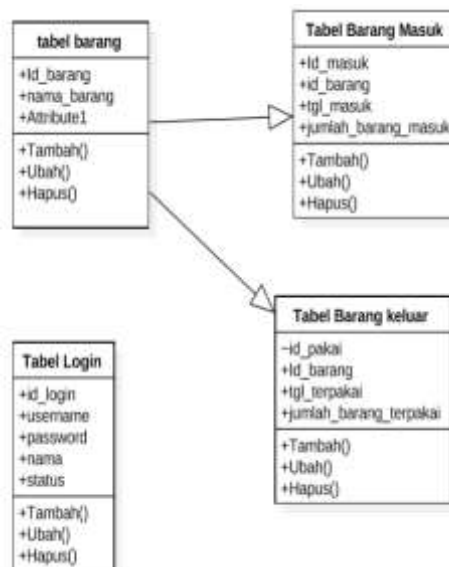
tabel barang

+Id_barang
+nama_barang
+Attribute1

+Tambah()
+Ubah()
+Hapus()

Tabel Barang Masuk

+Id_masuk
+id_barang
+tgl_masuk
+jumlah_barang_masuk

+Tambah()
+Ubah()
+Hapus()

Tabel Barang keluar

~id_pakai
+Id_barang
+tgl_terpakai
+jumlah_barang_terpakai

+Tambah()
+Ubah()
+Hapus()

Tabel Login

+id_login
+username
+password
+nama
+status

+Tambah()
+Ubah()
+Hapus()